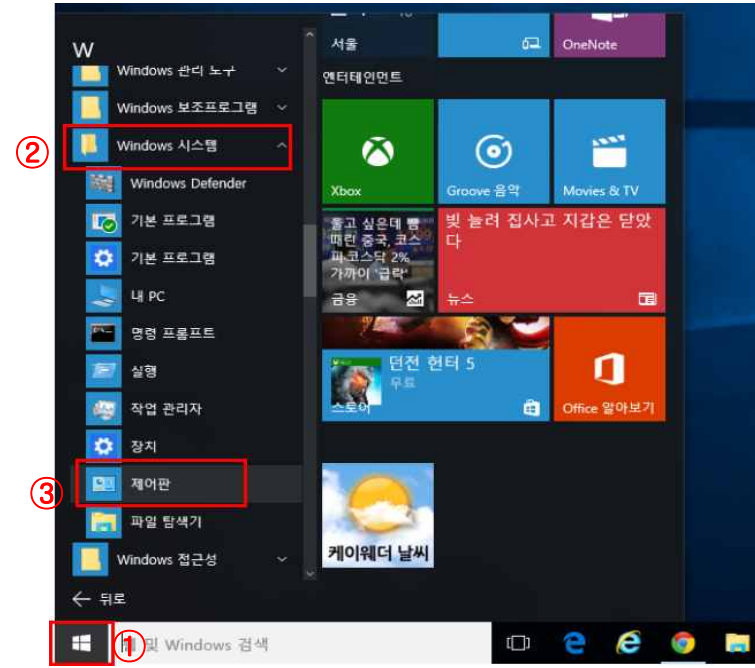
W
Windows 관리 도구
Windows 보조프로그램
② Windows 시스템
Windows Defender
기본 프로그램
기본 프로그램
내 PC
명령 프롬프트
실행
작업 관리자
장치
③ 제어판
파일 탐색기
Windows 접근성
뒤로

서울
OneNote
엔터테인먼트
Xbox
Groove 음악
Movies & TV
울고 싶은데 뺨 때린 중국, 코스피·코스닥 2% 가까이 '급락'
금융
빛 늘려 집사고 지갑은 닫았다
뉴스
던전 헌터 5
무료
스토어
Office 알아보기
케이웨더 날씨

① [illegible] 및 Windows 검색